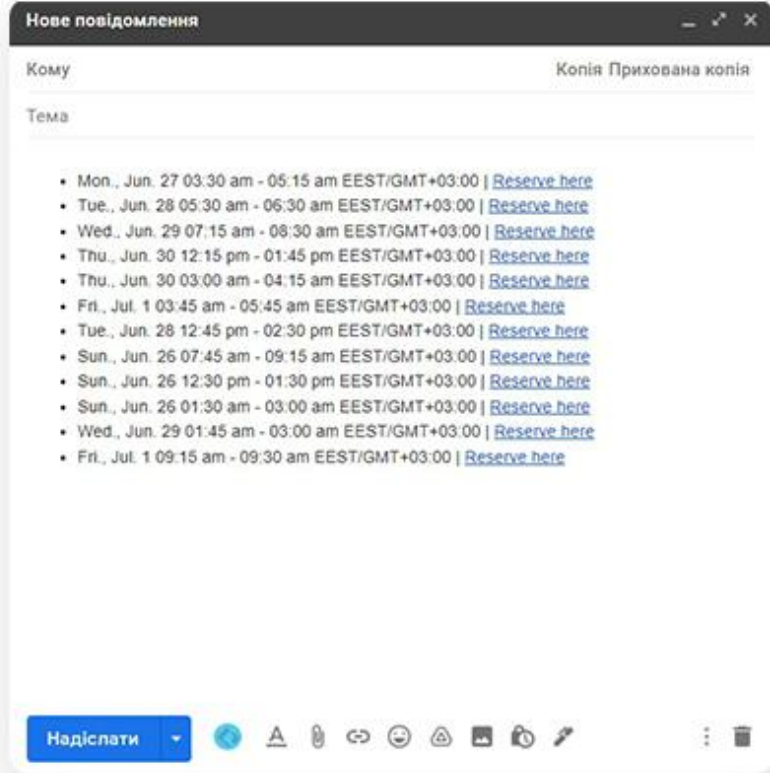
Нове повідомлення

Кому

Копія Прихована копія

Тема

- Mon., Jun. 27 03:30 am - 05:15 am EEST/GMT+03:00 | Reserve here
- Tue., Jun. 28 05:30 am - 06:30 am EEST/GMT+03:00 | Reserve here
- Wed., Jun. 29 07:15 am - 08:30 am EEST/GMT+03:00 | Reserve here
- Thu., Jun. 30 12:15 pm - 01:45 pm EEST/GMT+03:00 | Reserve here
- Thu., Jun. 30 03:00 am - 04:15 am EEST/GMT+03:00 | Reserve here
- Fri., Jul. 1 03:45 am - 05:45 am EEST/GMT+03:00 | Reserve here
- Tue., Jun. 28 12:45 pm - 02:30 pm EEST/GMT+03:00 | Reserve here
- Sun., Jun. 26 07:45 am - 09:15 am EEST/GMT+03:00 | Reserve here
- Sun., Jun. 26 12:30 pm - 01:30 pm EEST/GMT+03:00 | Reserve here
- Sun., Jun. 26 01:30 am - 03:00 am EEST/GMT+03:00 | Reserve here
- Wed., Jun. 29 01:45 am - 03:00 am EEST/GMT+03:00 | Reserve here
- Fri., Jul. 1 09:15 am - 09:30 am EEST/GMT+03:00 | Reserve here

Надіслати